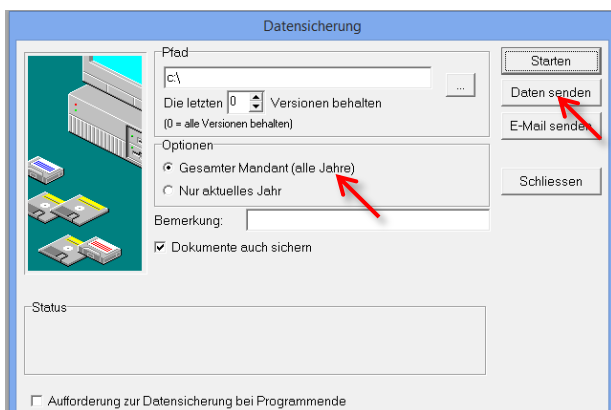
Datensicherung

Pfad
c:\
...
Die letzten 0 Versionen behalten
(0 = alle Versionen behalten)

Optionen
Gesamter Mandant (alle Jahre)
Nur aktuelles Jahr

Bemerkung:

Dokumente auch sichern

Status

Aufforderung zur Datensicherung bei Programmende

Starten
Daten senden
E-Mail senden
Schliessen